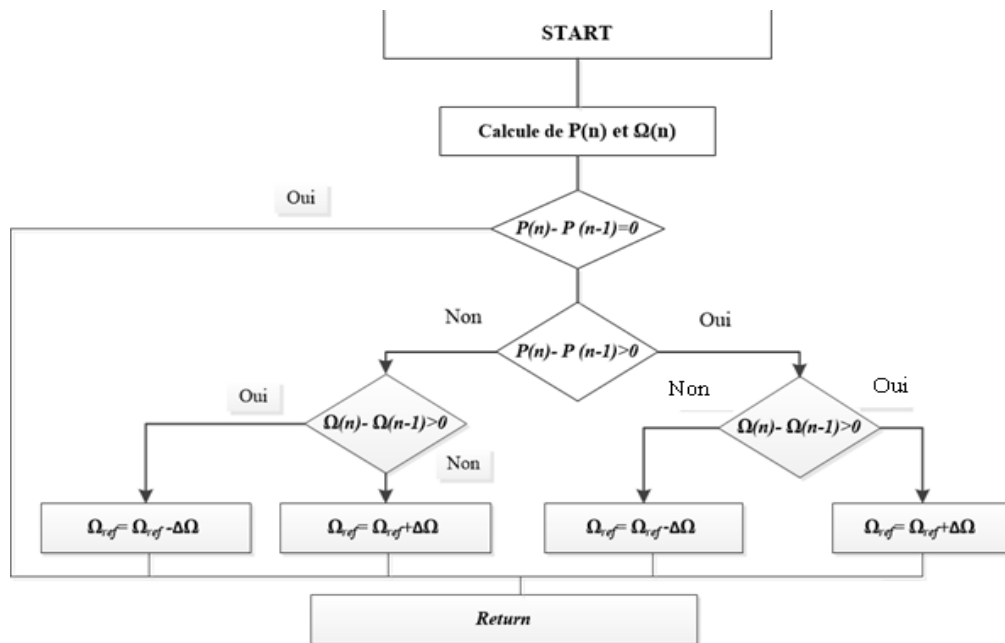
START

Calcule de P(n) et Ω(n)

Oui

P(n)- P (n-1)=0

Non

Oui

P(n)- P (n-1)>0

Oui

Ω(n)- Ω(n-1)>0

Non

Non

Oui

Ω(n)- Ω(n-1)>0

$\Omega_{ref}= \Omega_{ref} -\Delta\Omega$

$\Omega_{ref}= \Omega_{ref}+\Delta\Omega$

$\Omega_{ref}= \Omega_{ref}-\Delta\Omega$

$\Omega_{ref}= \Omega_{ref}+\Delta\Omega$

Return